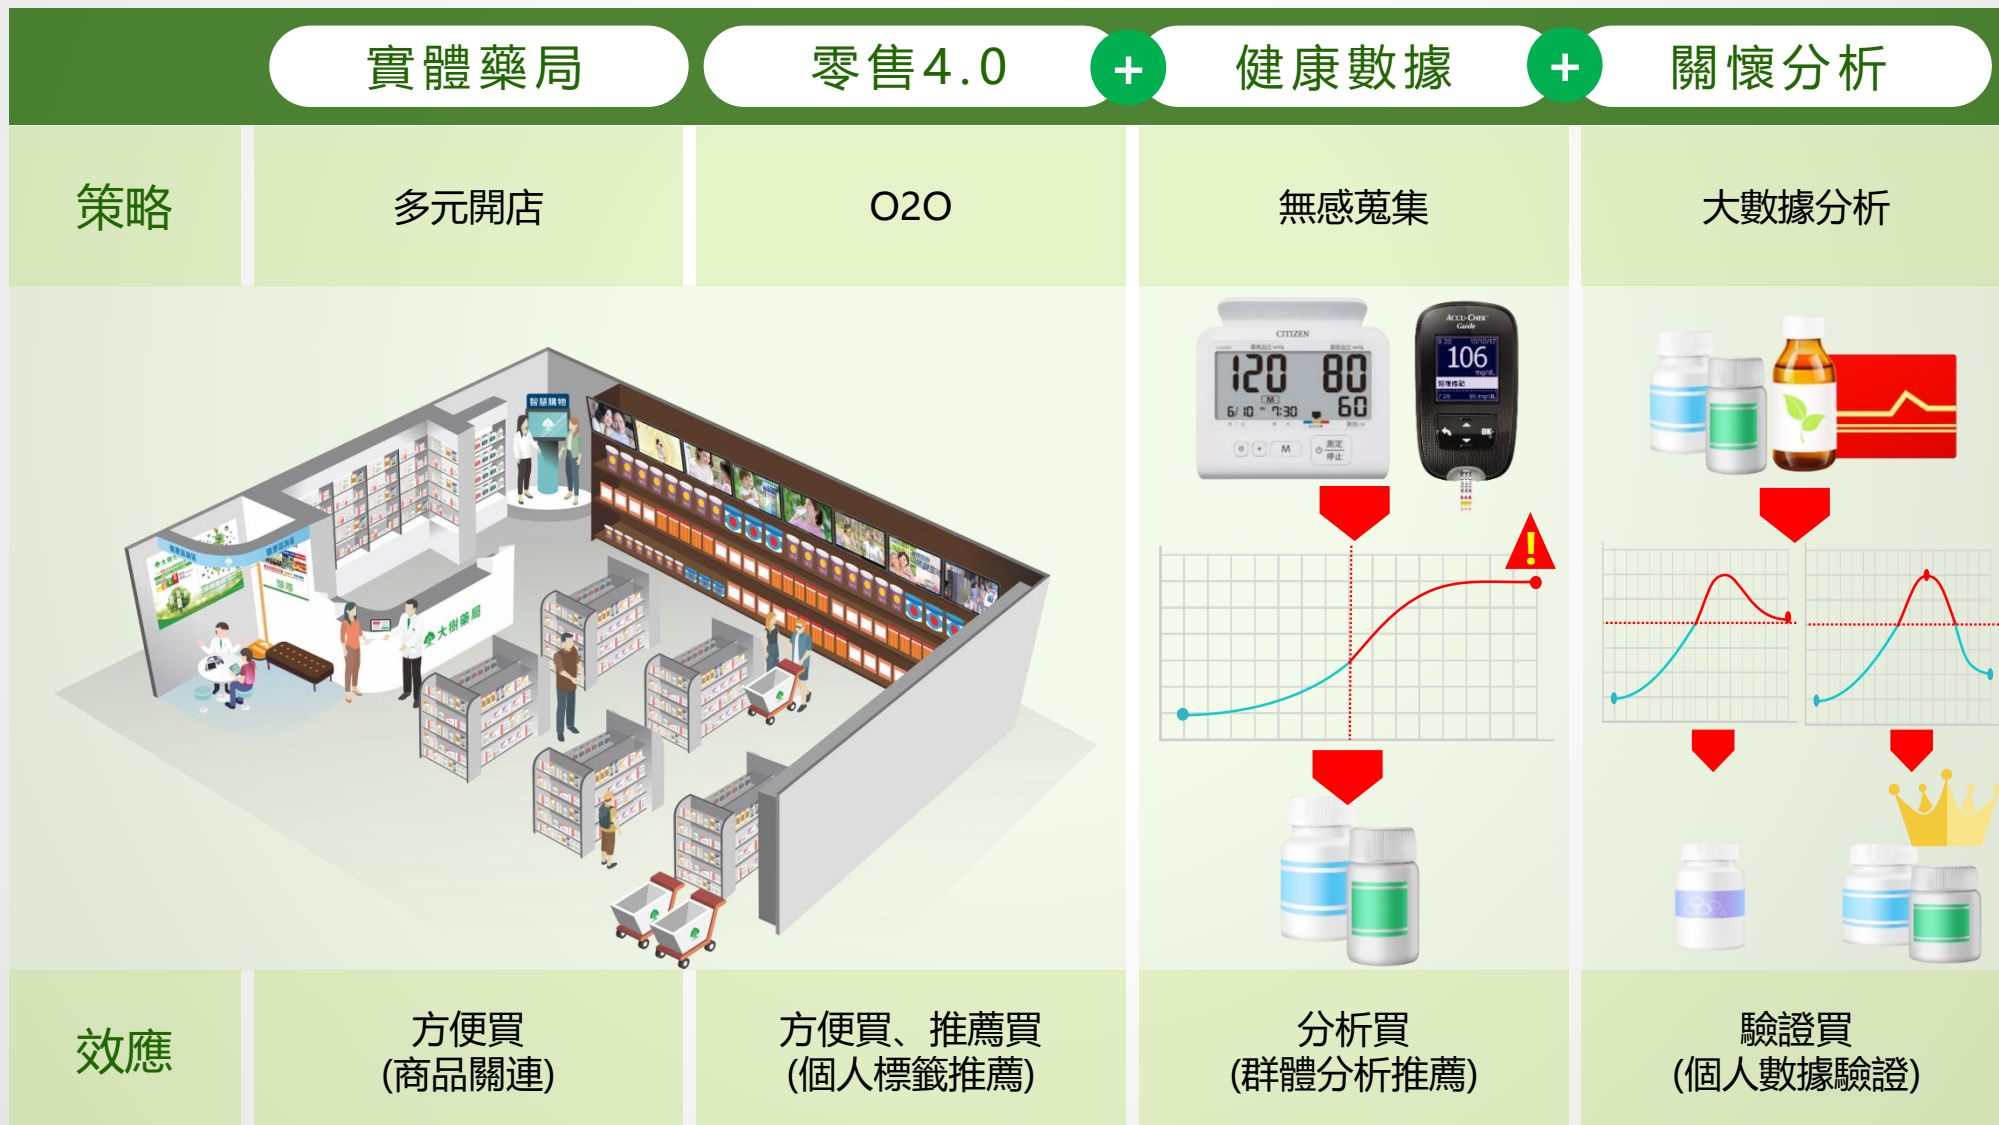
| | 實體藥局 | 零售4.0 + | 健康數據 + | 關懷分析 |
|---|---|---|---|---|
| 策略 | 多元開店 | O2O | 無感蒐集 | 大數據分析 |
| 效應 | 方便買 (商品關連) | 方便買、推薦買 (個人標籤推薦) | 分析買 (群體分析推薦) | 驗證買 (個人數據驗證) |

智慧購物

大樹藥局

CITIZEN

120 80 60

6/10 7:30

M

測定 停止

ACCU-CHEK Guide

106

OK